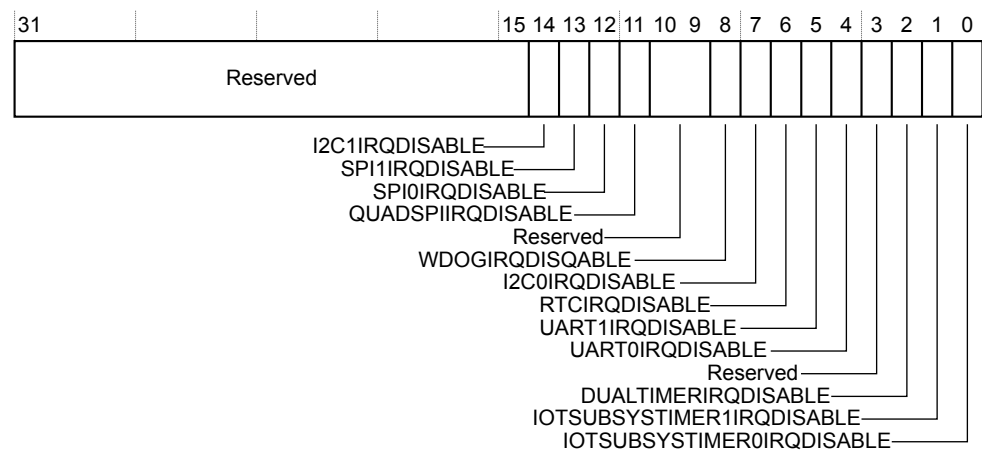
31 15 14 13 12 11 10 9 8 7 6 5 4 3 2 1 0

Reserved

I2C1IRQDISABLE
SPI1IRQDISABLE
SPI0IRQDISABLE
QUADSPIIRQDISABLE
Reserved
WDOGIRQDISQABLE
I2C0IRQDISABLE
RTCIRQDISABLE
UART1IRQDISABLE
UART0IRQDISABLE
Reserved
DUALTIMERIRQDISABLE
IOTSUBSYSTIMER1IRQDISABLE
IOTSUBSYSTIMER0IRQDISABLE